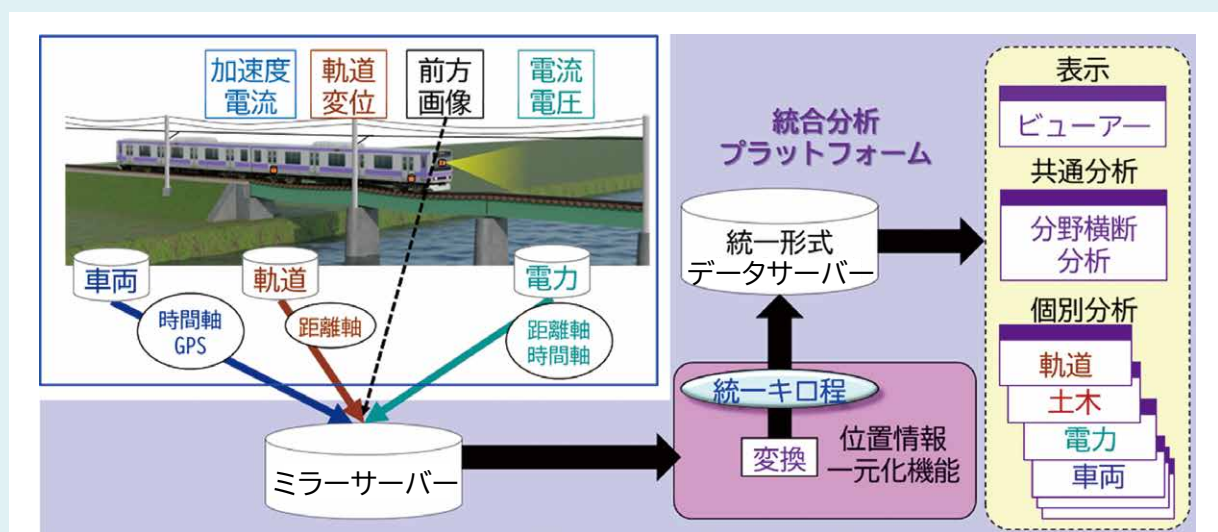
加速度
電流

軌道
変位

前方
画像

電流
電圧

車両

軌道

電力

時間軸
GPS

距離軸

距離軸
時間軸

ミラーサーバー

統合分析
プラットフォーム

統一形式
データサーバー

統一キロ程

変換

位置情報
一元化機能

表示

ビューアー

共通分析

分野横断
分析

個別分析

軌道

土木

電力

車両